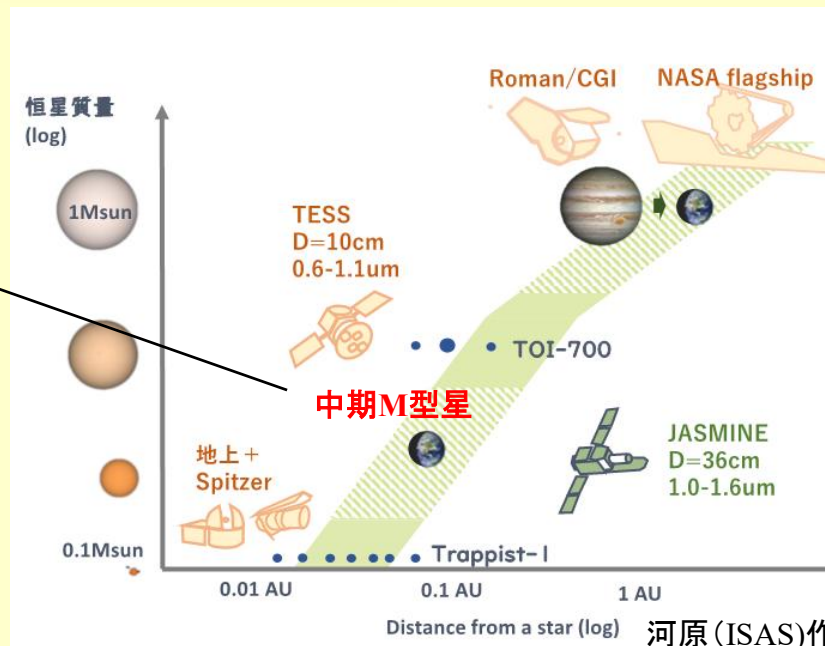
恒星質量
(log)

1Msun

0.1Msun

Roman/CGI

NASA flagship

TESS
D=10cm
0.6-1.1um

TOI-700

中期M型星

JASMINE
D=36cm
1.0-1.6um

地上＋
Spitzer

Trappist-I

0.01 AU

0.1 AU

1 AU

Distance from a star (log)

河原(ISAS)作